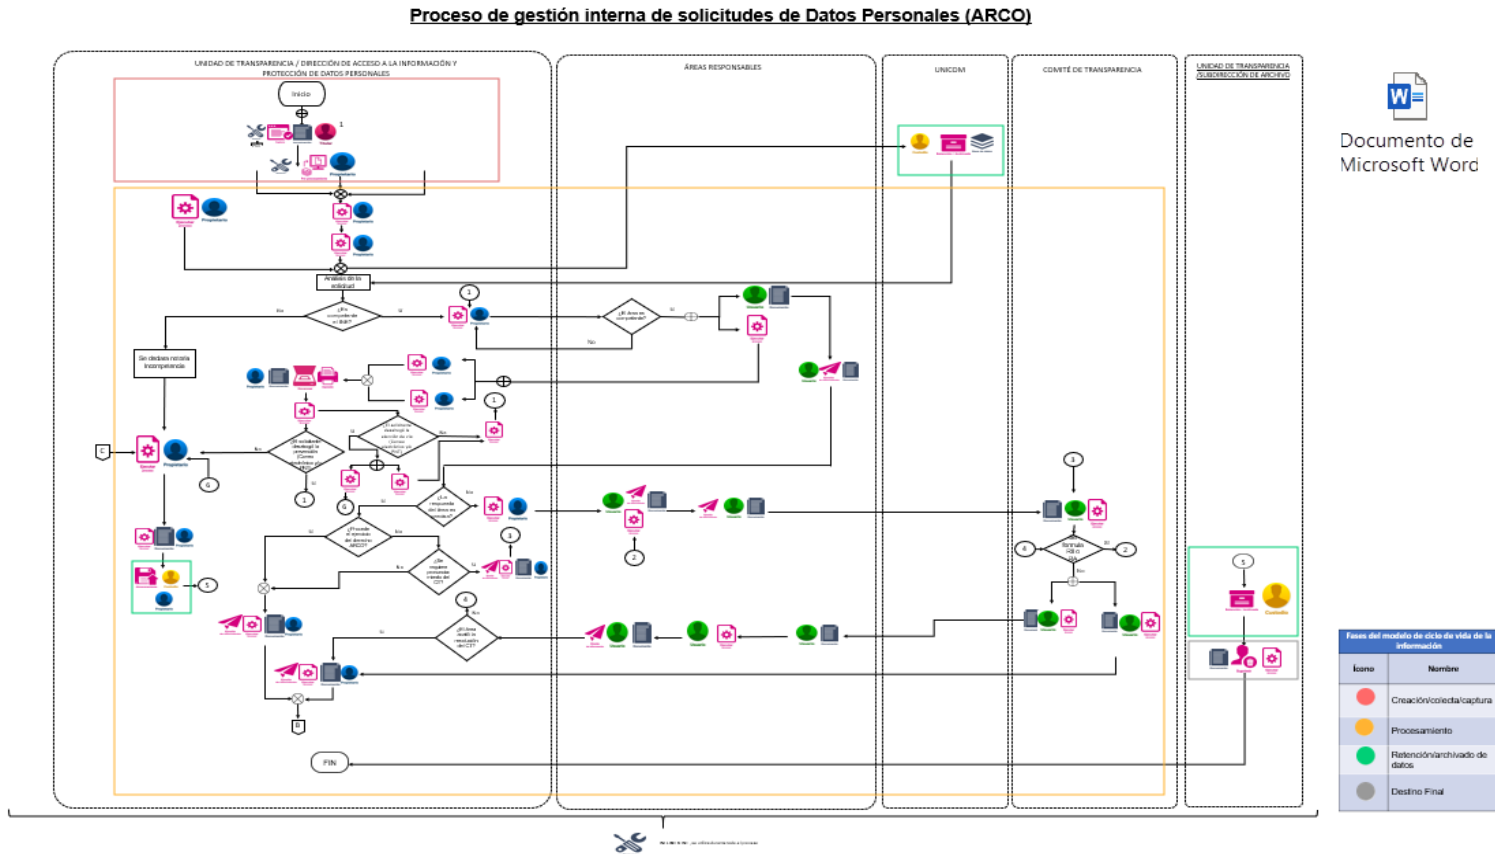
Proceso de gestión interna de solicitudes de Datos Personales (ARCO)

UNIDAD DE TRANSPARENCIA / DIRECCIÓN DE ACCESO A LA INFORMACIÓN Y PROTECCIÓN DE DATOS PERSONALES

ÁREAS RESPONSABLES

UNICOM

COMITÉ DE TRANSPARENCIA

UNIDAD DE TRANSPARENCIA /SUBDIRECCIÓN DE ARCHIVO

Documento de Microsoft Word

Inicio

Propietario

Propietario

Propietario

Análisis de la solicitud

No

¿Es competente el SAT?

Si

1

¿El área es competente?

Si

No

Se declara notoria incompetencia

Propietario

Propietario

1

Propietario

C

Propietario

6

No

1

Si

No

6

Si

Propietario

¿Procede el ejercicio del derecho ARCO?

Si

No

3

Si

No

5

Propietario

4

No

Si

Propietario

Propietario

FIN

3

4

2

No

2

5

Custodio

Fases del modelo de ciclo de vida de la información

| Icono | Nombre |
|---|---|
| | Creación/colecta/captura |
| | Procesamiento |
| | Retención/archivado de datos |
| | Destino Final |